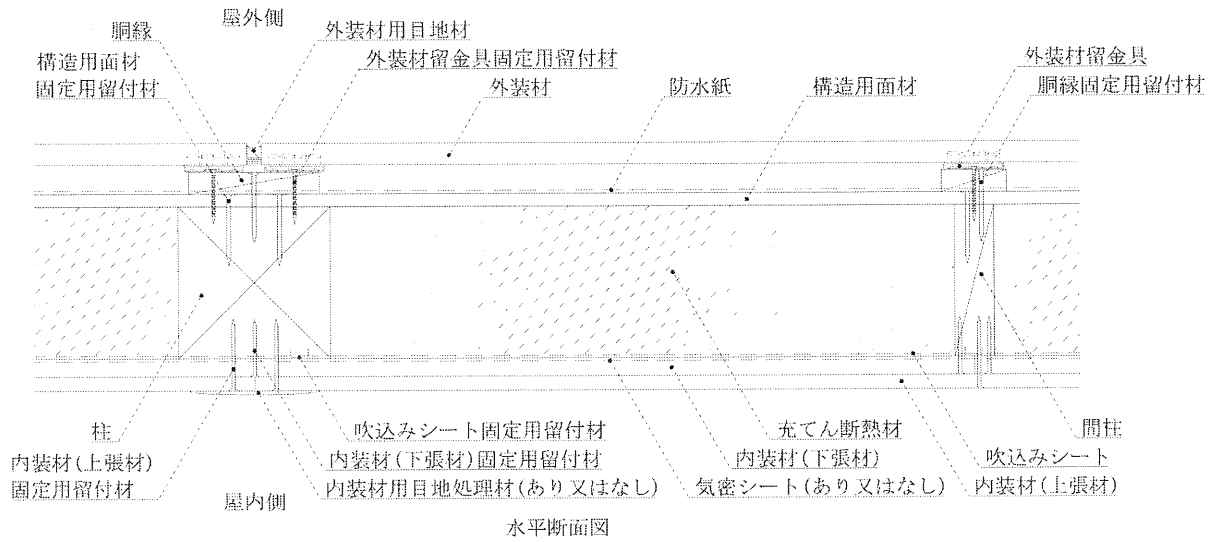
屋外側

胴縁

構造用面材
固定用留付材

外装材用目地材

外装材留金具固定用留付材

外装材

防水紙

構造用面材

外装材留金具

胴縁固定用留付材

柱

内装材(上張材)
固定用留付材

吹込みシート固定用留付材

内装材(下張材)固定用留付材

内装材用目地処理材(あり又はなし)

屋内側

充てん断熱材

内装材(下張材)

気密シート(あり又はなし)

間柱

吹込みシート

内装材(上張材)

水平断面図